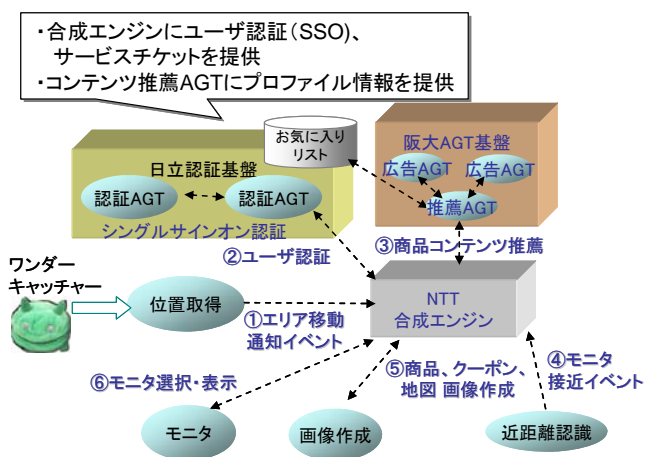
・合成エンジンにユーザ認証(SSO)、サービスチケットを提供
・コンテンツ推薦AGTにプロファイル情報を提供

お気に入りリスト

阪大AGT基盤
広告AGT
広告AGT
推薦AGT

日立認証基盤
認証AGT
認証AGT
シングルサインオン認証

②ユーザ認証
③商品コンテンツ推薦

ワンダーキャッチャー
位置取得
①エリア移動通知イベント

NTT
合成エンジン

⑥モニタ選択・表示
⑤商品、クーポン、地図 画像作成
④モニタ接近イベント

モニタ
画像作成
近距離認識